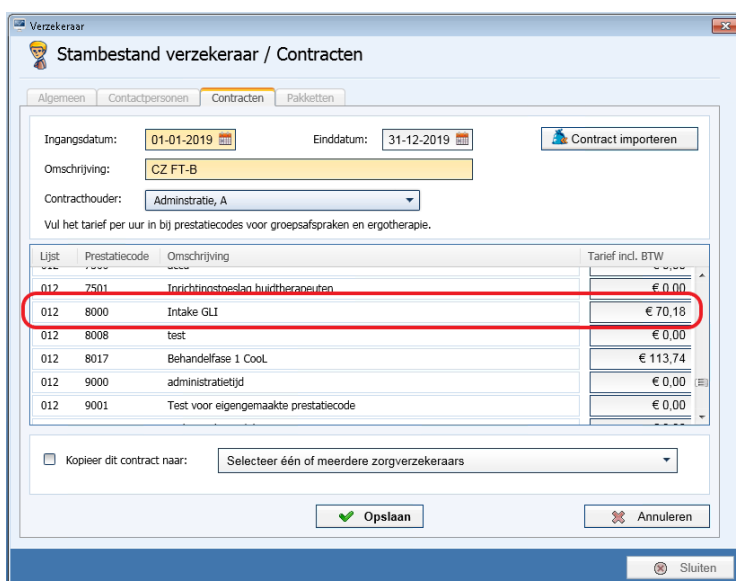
Verzekeraar

Stambestand verzekeraar / Contracten

Algemeen | Contactpersonen | Contracten | Pakketten

Ingangsdatum: 01-01-2019 Einddatum: 31-12-2019 Contract importeren

Omschrijving: CZ FT-B

Contracthouder: Adminstratie, A

Vul het tarief per uur in bij prestatiecodes voor groepsafspraken en ergotherapie.

| Lijst | Prestatiecode | Omschrijving | Tarief incl. BTW |
|---|---|---|---|
| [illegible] | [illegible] | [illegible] | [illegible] |
| 012 | 7501 | Inrichtingstoeslag huidtherapeuten | € 0,00 |
| 012 | 8000 | Intake GLI | € 70,18 |
| 012 | 8008 | test | € 0,00 |
| 012 | 8017 | Behandelfase 1 CooL | € 113,74 |
| 012 | 9000 | administratietijd | € 0,00 |
| 012 | 9001 | Test voor eigengemaakte prestatiecode | € 0,00 |

Kopieer dit contract naar: Selecteer één of meerdere zorgverzekeraars

Opslaan

Annuleren

Sluiten